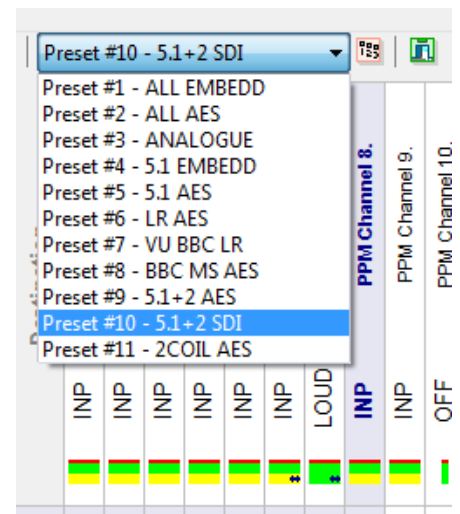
Preset #10 - 5.1+2 SDI

Preset #1 - ALL EMBEDD
Preset #2 - ALL AES
Preset #3 - ANALOGUE
Preset #4 - 5.1 EMBEDD
Preset #5 - 5.1 AES
Preset #6 - LR AES
Preset #7 - VU BBC LR
Preset #8 - BBC MS AES
Preset #9 - 5.1+2 AES
Preset #10 - 5.1+2 SDI
Preset #11 - 2COIL AES

PPM Channel 8.
PPM Channel 9.
PPM Channel 10.

INP
INP
INP
INP
INP
INP
LOUD
INP
INP
OFF